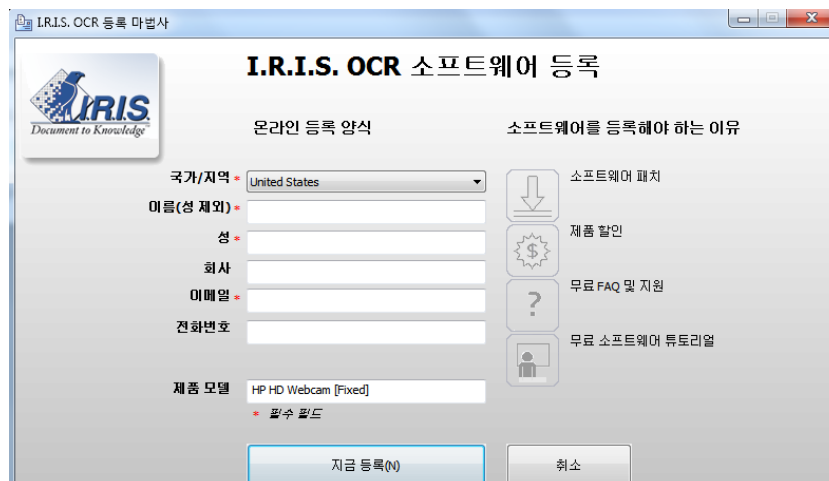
I.R.I.S. OCR 등록 마법사

I.R.I.S.
Document to Knowledge

I.R.I.S. OCR 소프트웨어 등록

온라인 등록 양식

국가/지역 * United States
이름(성 제외) *
성 *
회사
이메일 *
전화번호

제품 모델 HP HD Webcam [Fixed]

* 필수 필드

소프트웨어를 등록해야 하는 이유

소프트웨어 패치
제품 할인
무료 FAQ 및 지원
무료 소프트웨어 튜토리얼

지금 등록(N)
취소